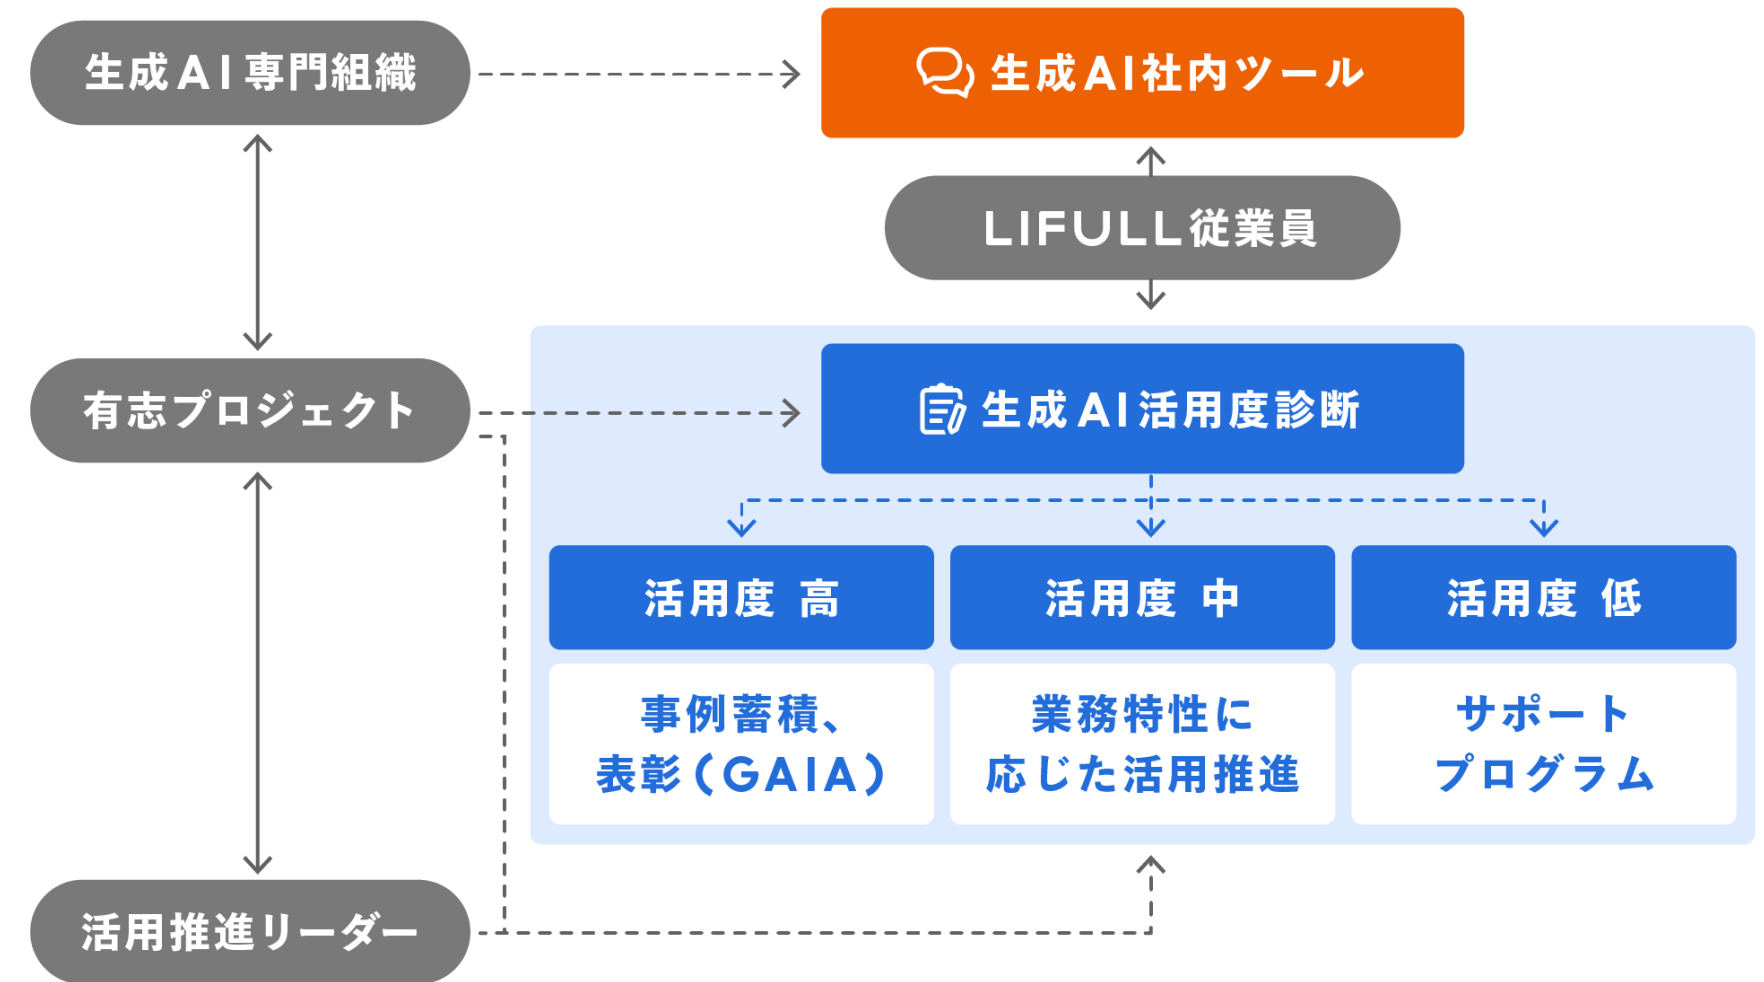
生成AI専門組織

生成AI社内ツール

LIFULL従業員

有志プロジェクト

生成AI活用度診断

活用度 高

活用度 中

活用度 低

事例蓄積、表彰（GAIA）

業務特性に応じた活用推進

サポートプログラム

活用推進リーダー